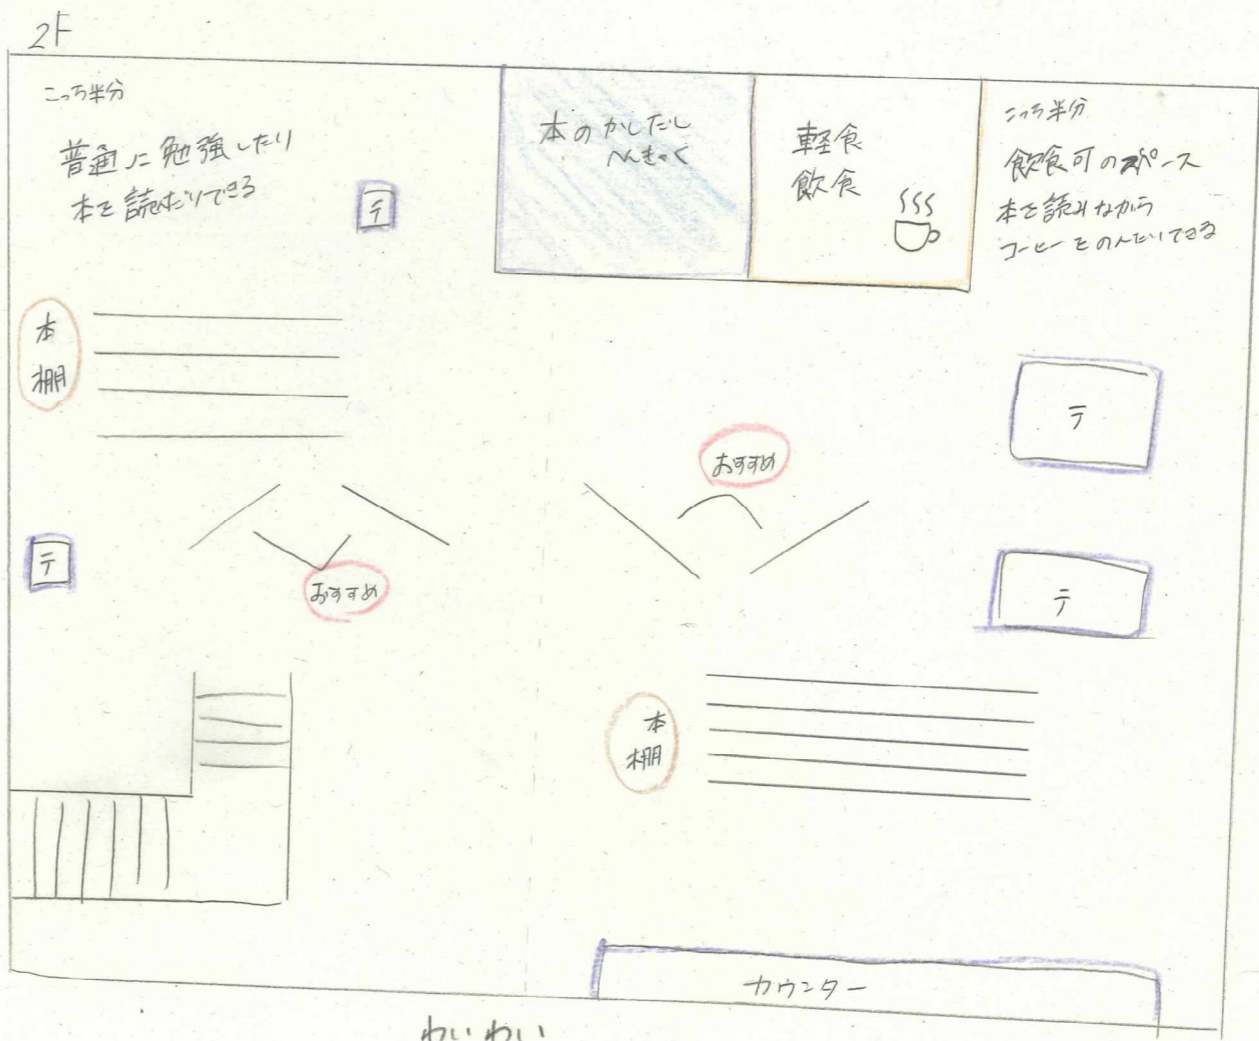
2F

こっち半分

普通に勉強したり
本を読んだりできる

テ

本のかしだし
へんきゃく

軽食
飲食

こっち半分

飲食可のスペース
本を読みながら
コーヒーをのんだりできる

本棚

テ

おすすめ

テ

おすすめ

テ

本棚

カウンター

わいわい